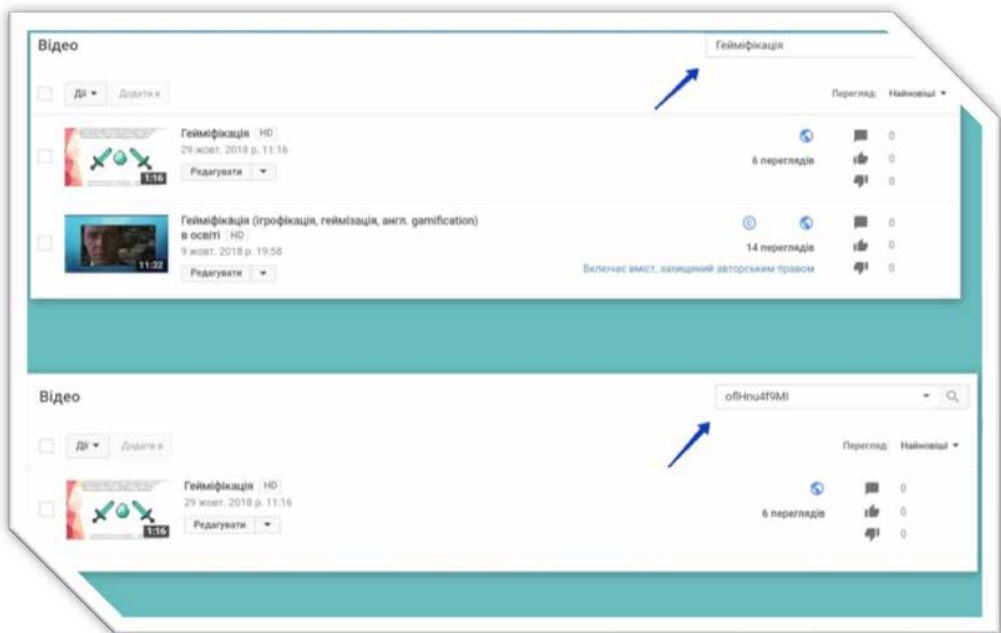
Відео

Гейміфікація

Дії ▾ Додати в

Перегляд: Найновіші ▾

Гейміфікація HD
29 жовт. 2018 р. 11:16
Редагувати ▾
1:16
6 переглядів
0
0
0

Гейміфікація (ігрофікація, геймізація, англ. gamification) в освіті HD
9 жовт. 2018 р. 19:58
Редагувати ▾
11:32
14 переглядів
Включає вміст, захищений авторським правом
0
0
0

Відео

ofIHnu4f9MI

Дії ▾ Додати в

Перегляд: Найновіші ▾

Гейміфікація HD
29 жовт. 2018 р. 11:16
Редагувати ▾
1:16
6 переглядів
0
0
0